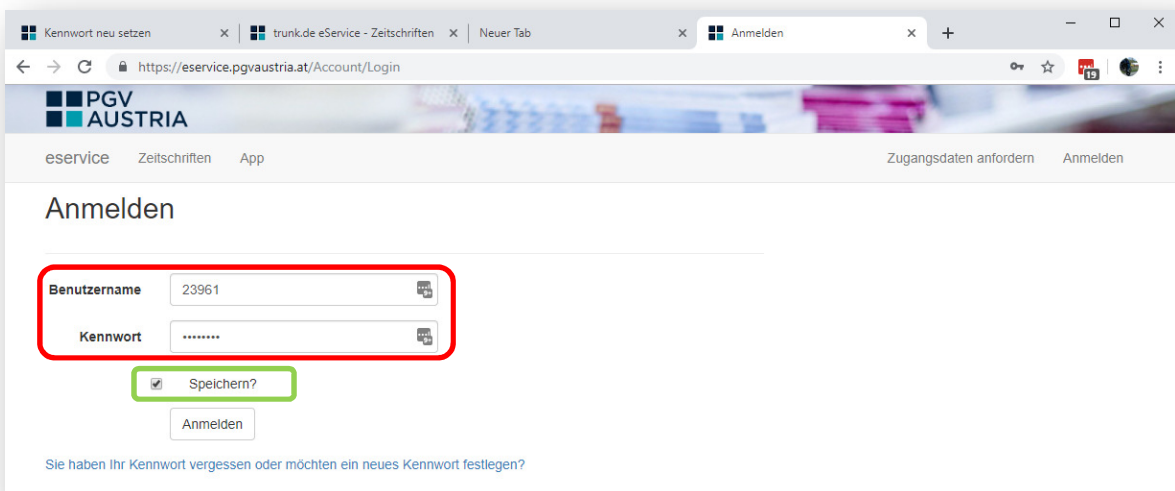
Kennwort neu setzen
trunk.de eService - Zeitschriften
Neuer Tab
Anmelden
+
https://eservice.pgvaustria.at/Account/Login
19

PGV AUSTRIA

eservice Zeitschriften App
Zugangsdaten anfordern Anmelden

Anmelden

Benutzername 23961

Kennwort ••••••••

Speichern?

Anmelden

Sie haben Ihr Kennwort vergessen oder möchten ein neues Kennwort festlegen?